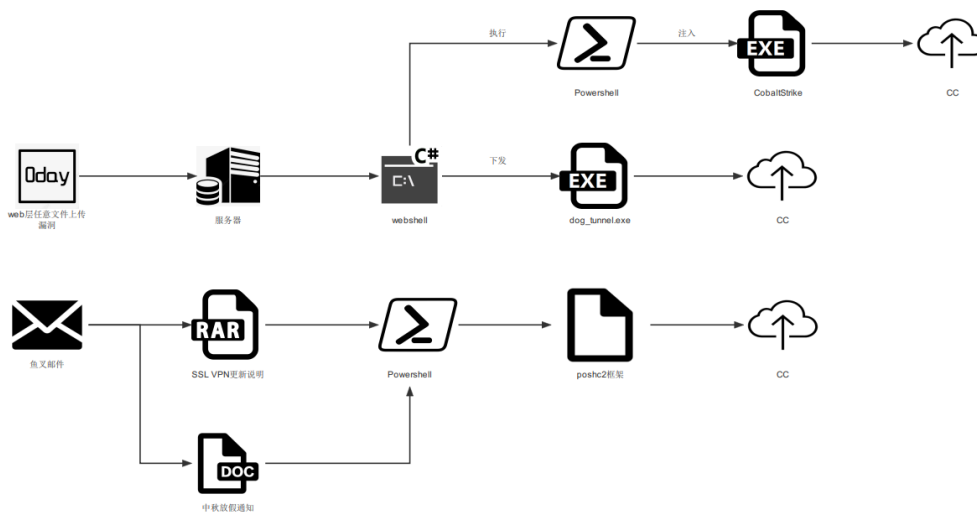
执行

注入

EXE

Powershell

CobaltStrike

CC

0day

web层任意文件上传漏洞

服务器

C#

C:\

webshell

下发

EXE

dog_tunnel.exe

CC

鱼叉邮件

RAR

SSL VPN更新说明

Powershell

poshc2框架

CC

DOC

中秋放假通知